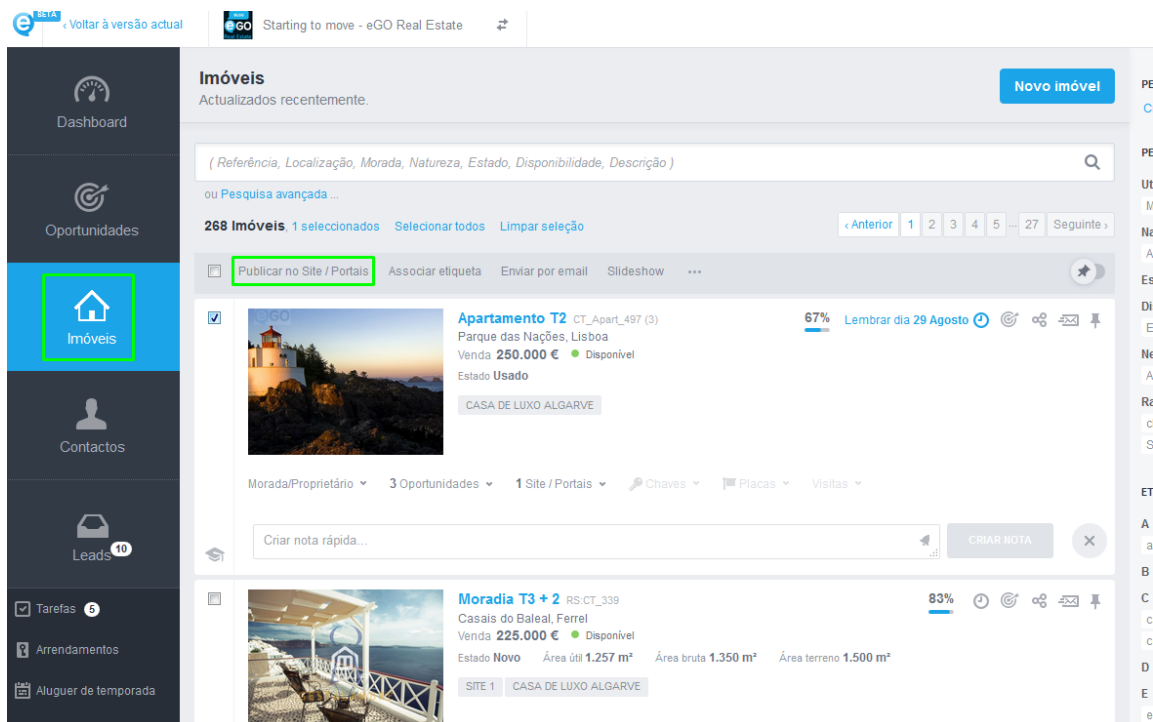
BETA
‹ Voltar à versão actual
eGO
Starting to move - eGO Real Estate

Dashboard
Oportunidades
Imóveis
Contactos
Leads 10
Tarefas 5
Arrendamentos
Aluguer de temporada

Imóveis
Actualizados recentemente.

Novo imóvel

( Referência, Localização, Morada, Natureza, Estado, Disponibilidade, Descrição )

ou Pesquisa avançada ...

268 Imóveis, 1 seleccionados Selecionar todos Limpar seleção

‹ Anterior 1 2 3 4 5 ... 27 Seguinte ›

Publicar no Site / Portais Associar etiqueta Enviar por email Slideshow ···

Apartamento T2 CT_Apart_497 (3)
Parque das Nações, Lisboa
Venda 250.000 € Disponível
Estado Usado
CASA DE LUXO ALGARVE

67% Lembrar dia 29 Agosto

Morada/Proprietário 3 Oportunidades 1 Site / Portais Chaves Placas Visitas

Criar nota rápida...
CRIAR NOTA

Moradia T3 + 2 RS:CT_339
Casais do Baleal, Ferrel
Venda 225.000 € Disponível
Estado Novo Área útil 1.257 m² Área bruta 1.350 m² Área terreno 1.500 m²
SITE 1 CASA DE LUXO ALGARVE

83%

PE
C
PE
Ut
M
Na
A
Es
Di
E
Ne
A
Ra
c
S
ET
A
a
B
C
c
c
D
E
e